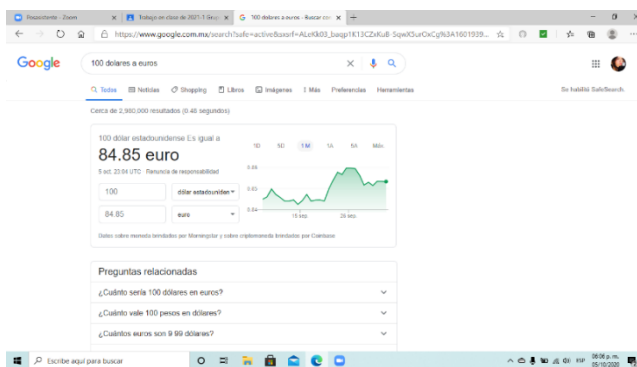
Reconectando - Zoom | Trabajo en clase de 2021-1 Grup | 100 dolares a euros - Buscar con | +

https://www.google.com.mx/search?safe=active&ssrf=ALeKk03_baqp1K13CZxKuB-SqwK5urOxCg%3A1601939...

Google

100 dolares a euros

Todos | Noticias | Shopping | Libros | Imágenes | Más | Preferencias | Herramientas

Se habilitó SafeSearch.

Cerca de 2,980,000 resultados (0.46 segundos)

100 dólar estadounidense Es igual a

84.85 euro

5 oct. 23:04 UTC · Renuncia de responsabilidad

1D 5D 1M 1A 5A Máx

0.86
0.85
0.84

15 sep. 26 sep.

| 100 | dólar estadounidense |
|---|---|
| 84.85 | euro |

Datos sobre monedas brindados por Morningstar y sobre criptomonedas brindados por Coinbase

Preguntas relacionadas

¿Cuánto sería 100 dólares en euros?

¿Cuánto vale 100 pesos en dólares?

¿Cuántos euros son 9.99 dólares?

Escribe aquí para buscar

ESP 06:06 p. m. 05/10/2020